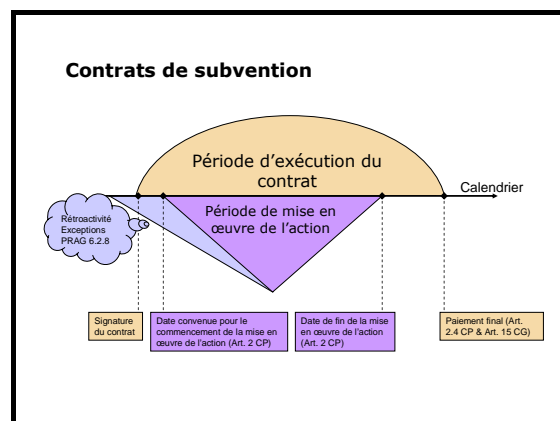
Contrats de subvention

Période d'exécution du contrat

Calendrier

Période de mise en œuvre de l'action

Rétroactivité Exceptions PRAG 6.2.8

Signature du contrat

Date convenue pour le commencement de la mise en œuvre de l'action (Art. 2 CP)

Date de fin de la mise en œuvre de l'action (Art. 2 CP)

Paiement final (Art. 2.4 CP & Art. 15 CG)